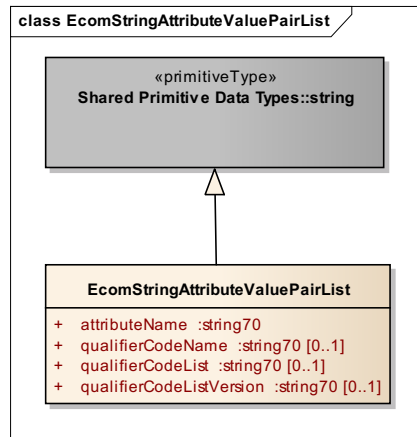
class EcomStringAttributeValuePairList

«primitiveType»
Shared Primitive Data Types::string

EcomStringAttributeValuePairList

+ attributeName :string70
+ qualifierCodeName :string70 [0..1]
+ qualifierCodeList :string70 [0..1]
+ qualifierCodeListVersion :string70 [0..1]